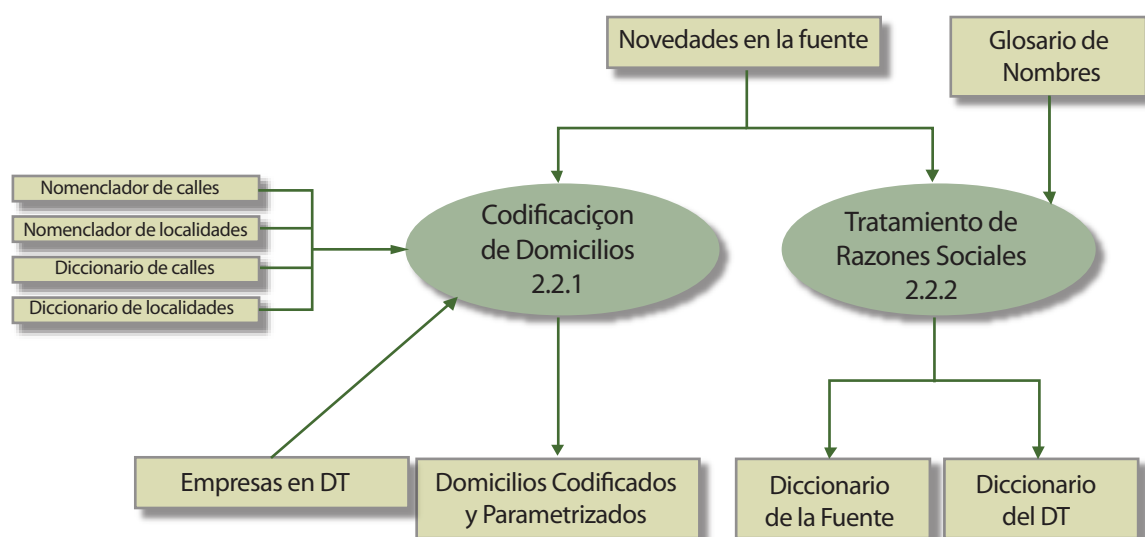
Novedades en la fuente

Glosario de Nombres

Nomenclador de calles

Nomenclador de localidades

Diccionario de calles

Diccionario de localidades

Codificaciçon de Domicilios 2.2.1

Tratamiento de Razones Sociales 2.2.2

Empresas en DT

Domicilios Codificados y Parametrizados

Diccionario de la Fuente

Diccionario del DT